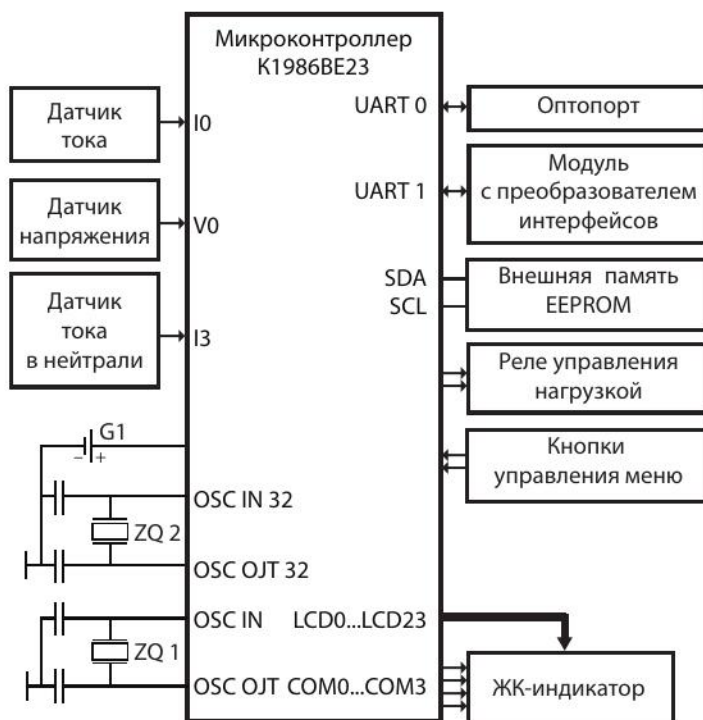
Микроконтроллер
К1986ВЕ23

Датчик тока

I0

Датчик напряжения

V0

Датчик тока в нейтрали

I3

G1

$-$ $+$

OSC IN 32

ZQ 2

OSC OJT 32

OSC IN

ZQ 1

OSC OJT

UART 0

Оптопорт

UART 1

Модуль с преобразователем интерфейсов

SDA

SCL

Внешняя память EEPROM

Реле управления нагрузкой

Кнопки управления меню

LCD0...LCD23

COM0...COM3

ЖК-индикатор